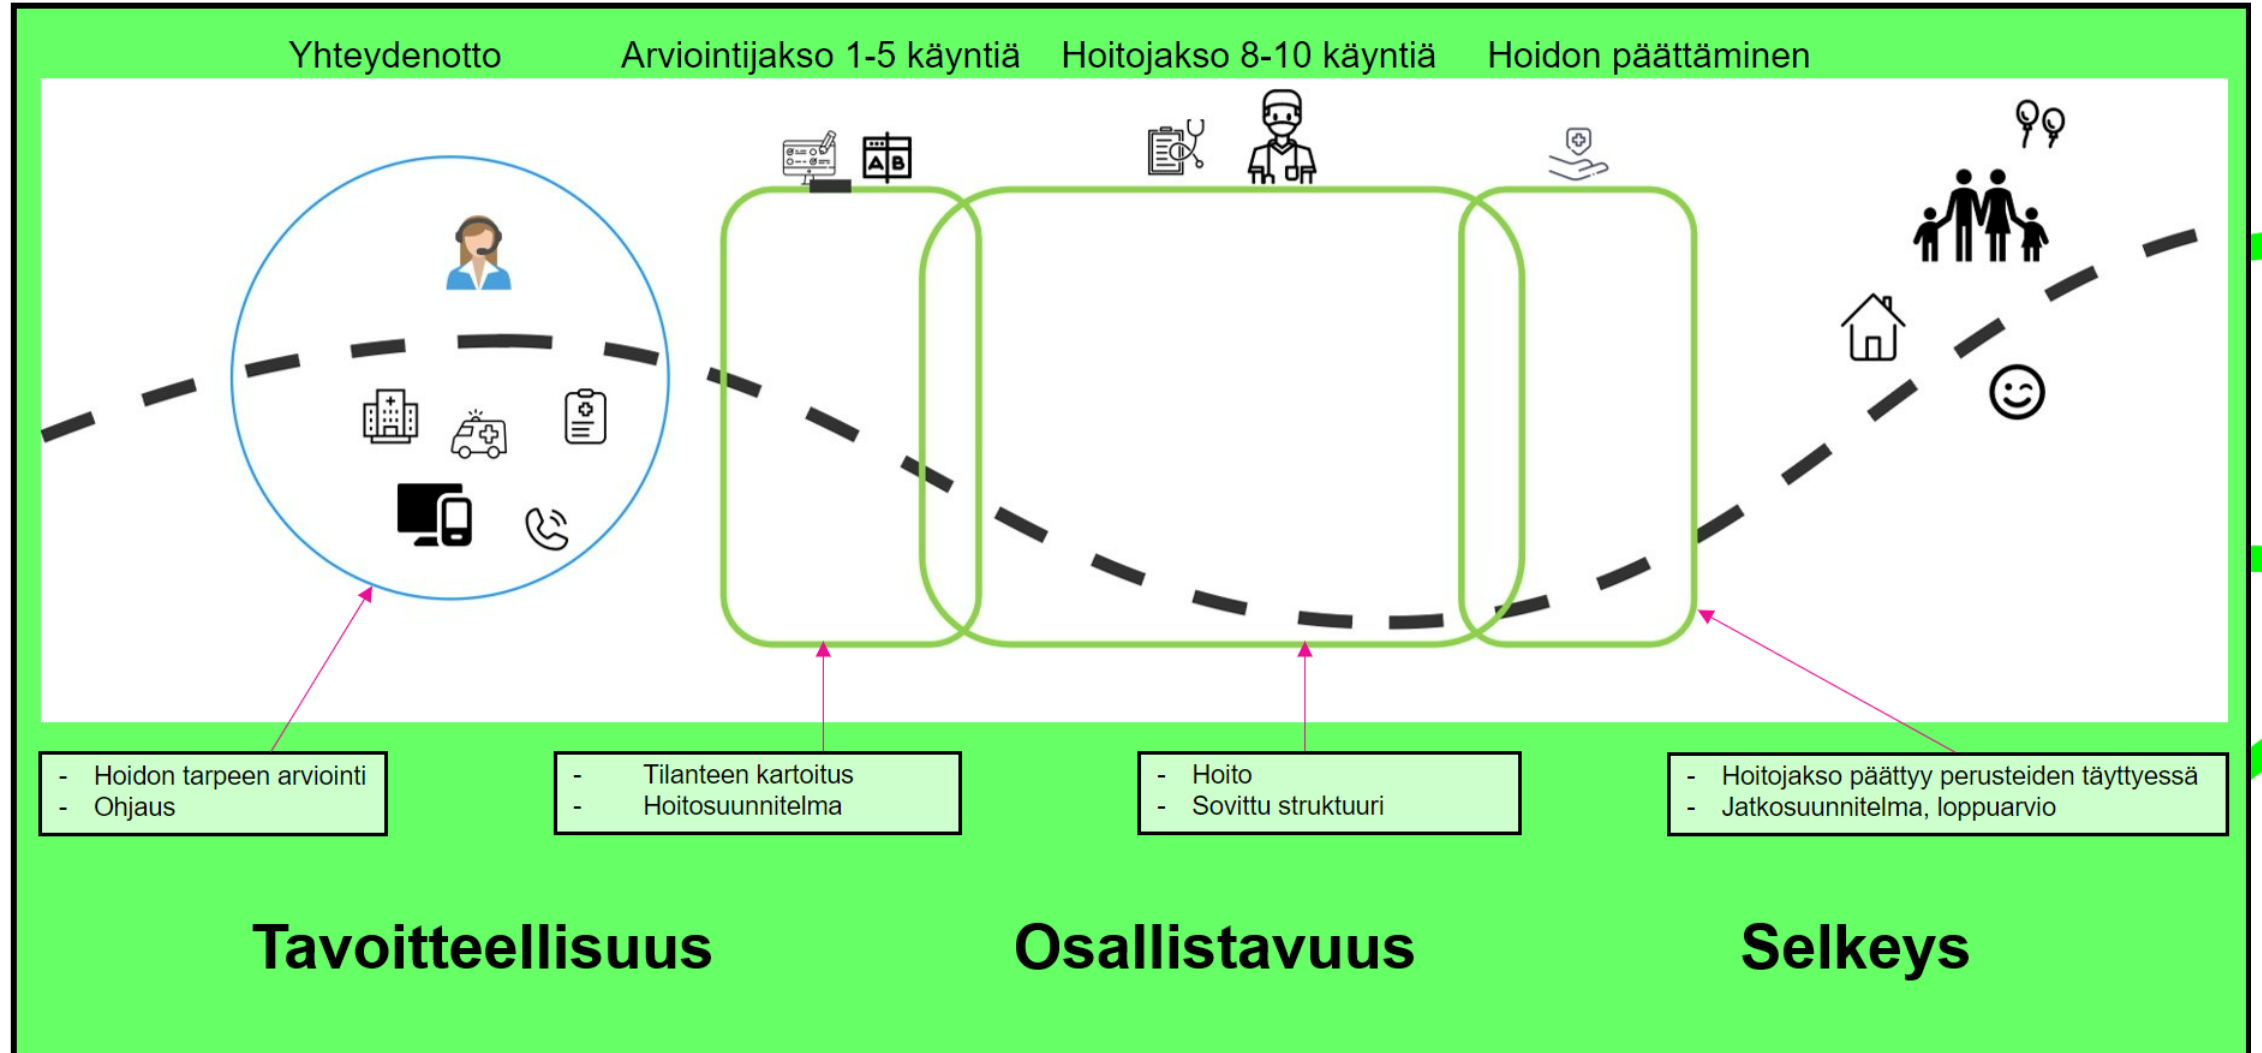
Yhteydenotto Arviointijakso 1-5 käyntiä Hoitojakso 8-10 käyntiä Hoidon päättäminen

- Hoidon tarpeen arviointi
- Ohjaus

- Tilanteen kartoitus
- Hoitosuunnitelma

- Hoito
- Sovittu struktuuri

- Hoitojakso päättyy perusteiden täyttyessä
- Jatkosuunnitelma, loppuarvio

Tavoitteellisuus Osallistavuus Selkeys